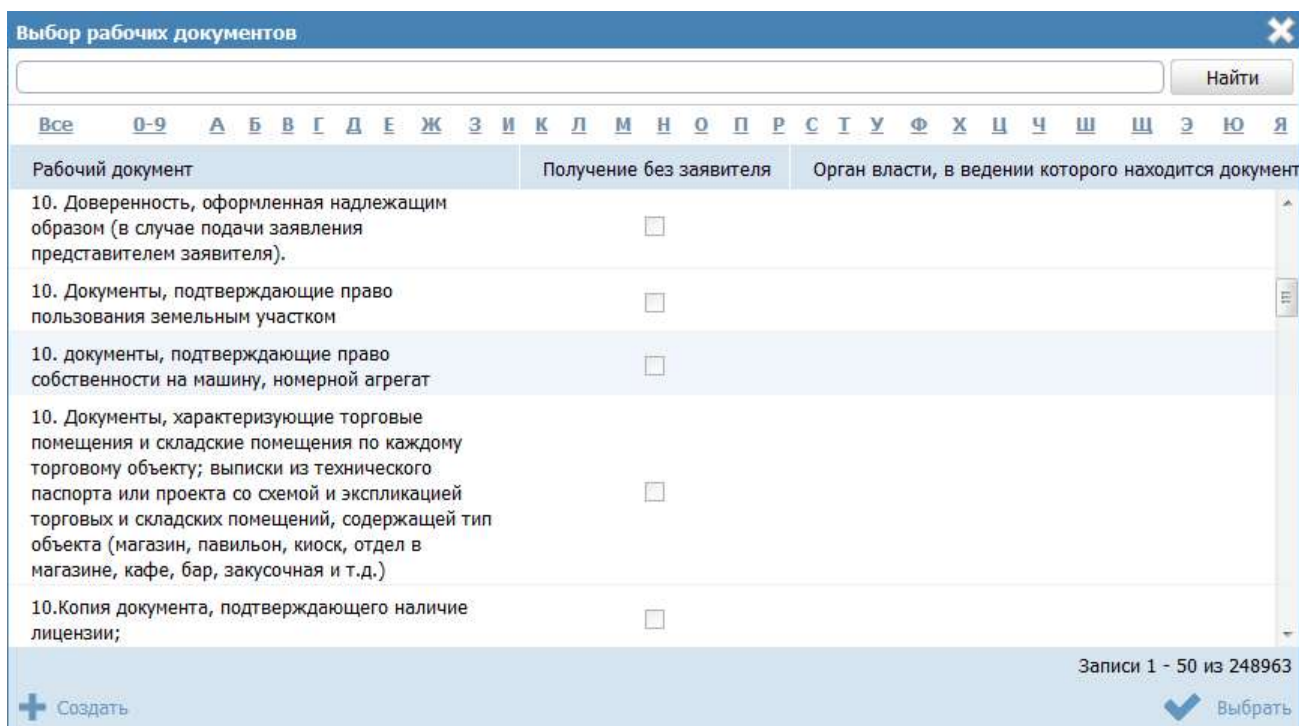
Выбор рабочих документов

Найти

Все 0-9 А Б В Г Д Е Ж З И К Л М Н О П Р С Т У Ф Х Ц Ч Ш Щ Э Ю Я

| Рабочий документ | Получение без заявителя | Орган власти, в ведении которого находится документ |
|---|---|---|
| 10. Доверенность, оформленная надлежащим образом (в случае подачи заявления представителем заявителя). | | |
| 10. Документы, подтверждающие право пользования земельным участком | | |
| 10. документы, подтверждающие право собственности на машину, номерной агрегат | | |
| 10. Документы, характеризующие торговые помещения и складские помещения по каждому торговому объекту; выписки из технического паспорта или проекта со схемой и экспликацией торговых и складских помещений, содержащей тип объекта (магазин, павильон, киоск, отдел в магазине, кафе, бар, закусочная и т.д.) | | |
| 10.Копия документа, подтверждающего наличие лицензии; | | |

Записи 1 - 50 из 248963

Создать

Выбрать